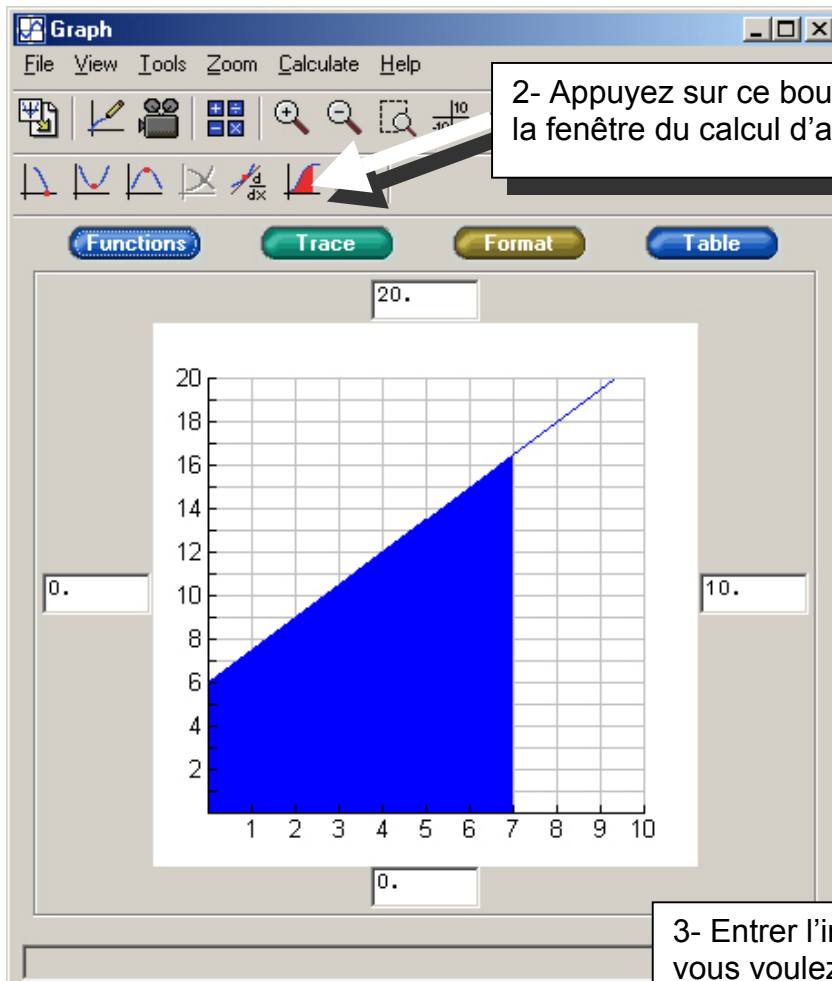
Graph

File View Tools Zoom Calculate Help

2- Appuyez sur ce bou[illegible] la fenêtre du calcul d'a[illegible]

Functions Trace Format Table

20.

0.

10.

0.

20
18
16
14
12
10
8
6
4
2

1 2 3 4 5 6 7 8 9 10

3- Entrer l'i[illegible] vous voulez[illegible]